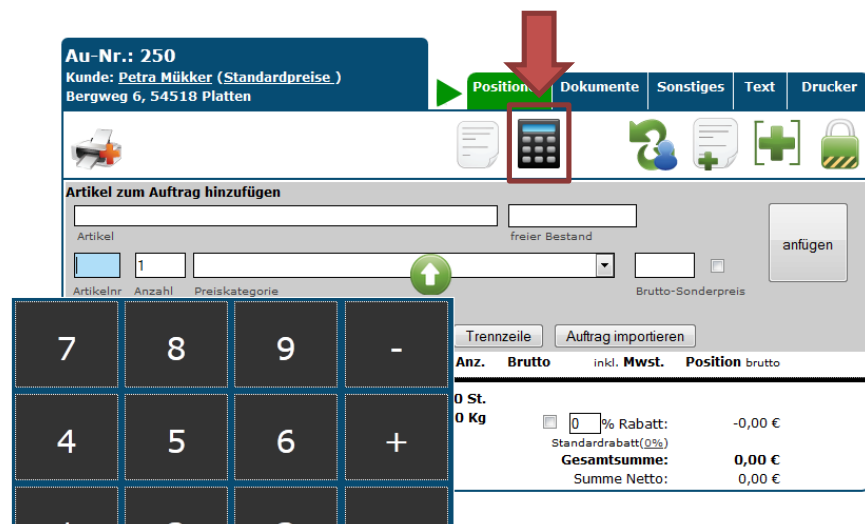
Au-Nr.: 250
Kunde: Petra Mükker (Standardpreise )
Bergweg 6, 54518 Platten

Position | Dokumente | Sonstiges | Text | Drucker

Artikel zum Auftrag hinzufügen

Artikel
freier Bestand
anfügen

Artikelnr
1
Anzahl
Preiskategorie
Brutto-Sonderpreis

| 7 | 8 | 9 | - |
|---|---|---|---|
| 4 | 5 | 6 | + |

Trennzeile
Auftrag importieren

Anz. Brutto inkl. Mwst. Position brutto

0 St.
0 Kg

0 % Rabatt: -0,00 €
Standardrabatt(0%)
Gesamtsumme: 0,00 €
Summe Netto: 0,00 €